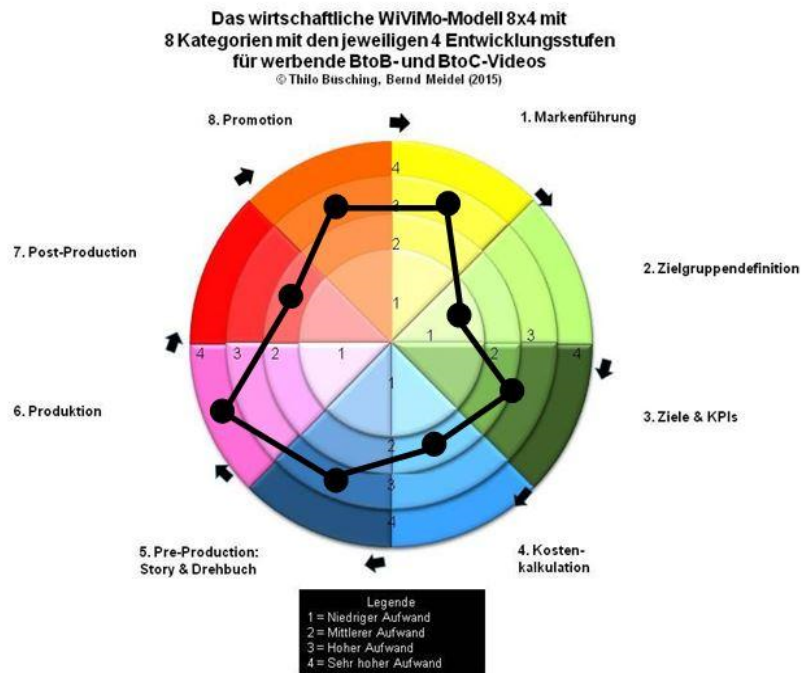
Das wirtschaftliche WiViMo-Modell 8x4 mit 8 Kategorien mit den jeweiligen 4 Entwicklungsstufen für werbende BtoB- und BtoC-Videos
© Thilo Busching, Bernd Meidel (2015)

8. Promotion

1. Markenführung

7. Post-Production

2. Zielgruppendefinition

6. Produktion

3. Ziele & KPIs

5. Pre-Production: Story & Drehbuch

4. Kostenkalkulation

4
3
2
1
1
2
3
4
4
3
2
1
1
2
3
4

Legende
1 = Niedriger Aufwand
2 = Mittlerer Aufwand
3 = Hoher Aufwand
4 = Sehr hoher Aufwand